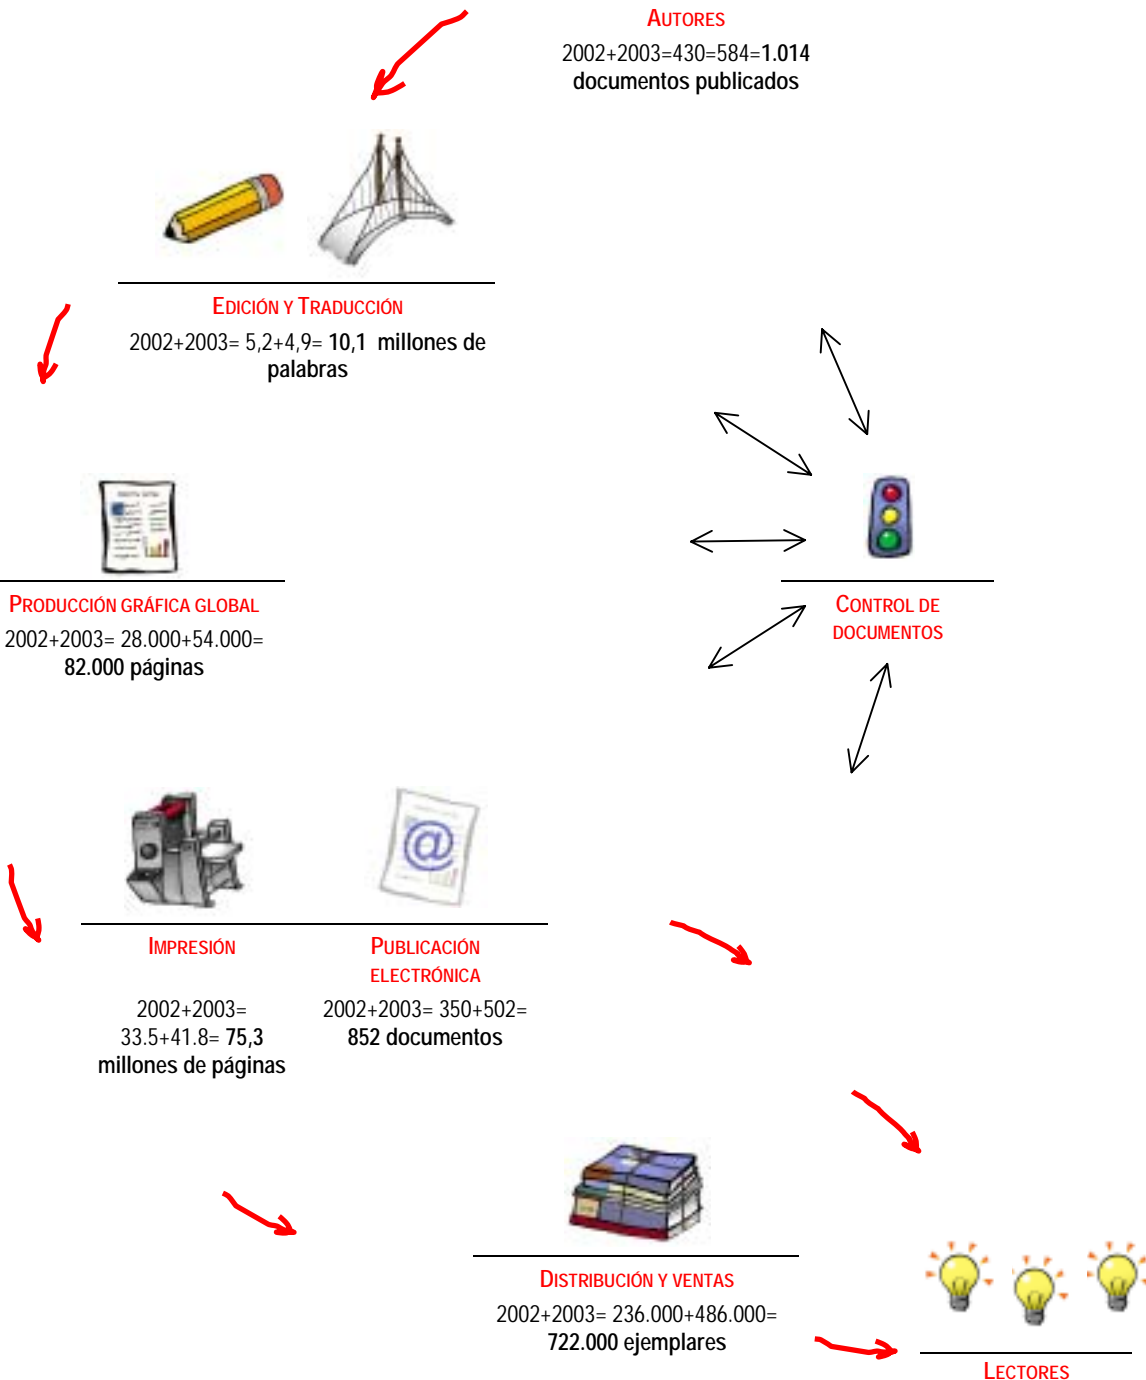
AUTORES
2002+2003=430=584=1.014 documentos publicados

EDICIÓN Y TRADUCCIÓN
2002+2003= 5,2+4,9= 10,1 millones de palabras

PRODUCCIÓN GRÁFICA GLOBAL
2002+2003= 28.000+54.000= 82.000 páginas

CONTROL DE DOCUMENTOS

IMPRESIÓN
2002+2003= 33.5+41.8= 75,3 millones de páginas

PUBLICACIÓN ELECTRÓNICA
2002+2003= 350+502= 852 documentos

DISTRIBUCIÓN Y VENTAS
2002+2003= 236.000+486.000= 722.000 ejemplares

LECTORES